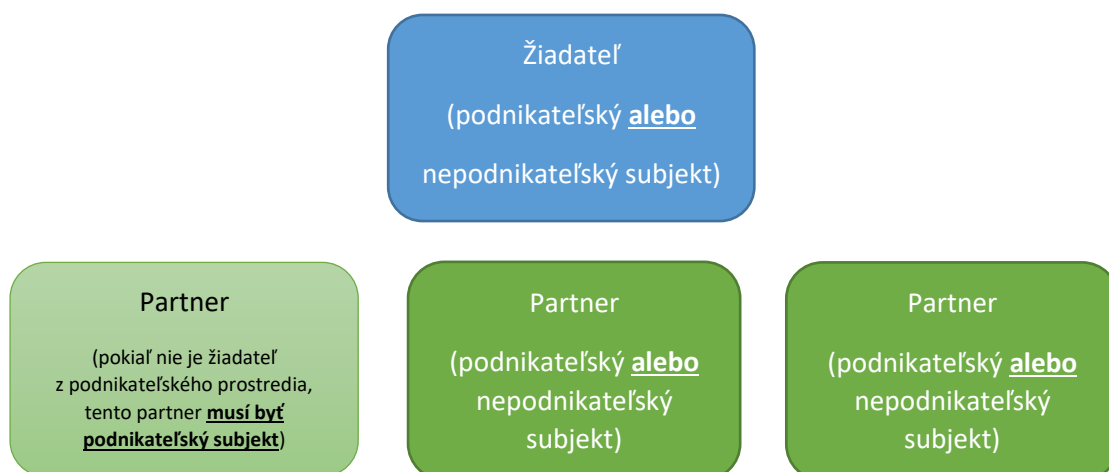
Žiadateľ

(podnikateľský alebo nepodnikateľský subjekt)

Partner

(pokiaľ nie je žiadateľ z podnikateľského prostredia, tento partner musí byť podnikateľský subjekt)

Partner

(podnikateľský alebo nepodnikateľský subjekt)

Partner

(podnikateľský alebo nepodnikateľský subjekt)